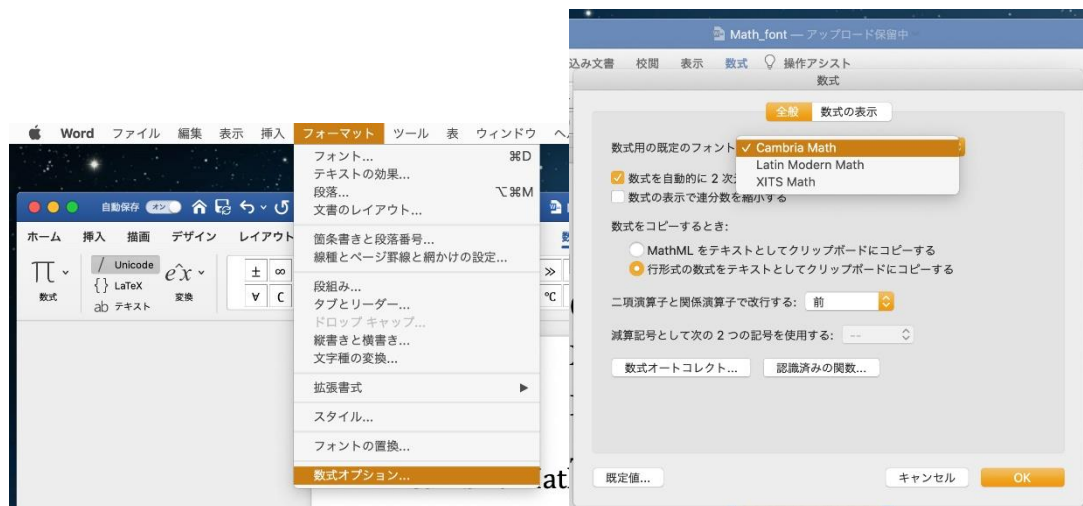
Word ファイル 編集 表示 挿入 フォーマット ツール 表 ウィンドウ ヘ

自動保存 オン

ホーム 挿入 描画 デザイン レイアウト

Unicode
LaTeX
ab テキスト
数式
変換

± ∞
∀ ∁

フォント... ⌘D
テキストの効果...
段落... ⌥⌘M
文書のレイアウト...

箇条書きと段落番号...
線種とページ罫線と網かけの設定...

段組み...
タブとリーダー...
ドロップ キャップ...
縦書きと横書き...
文字種の変換...

拡張書式

スタイル...

フォントの置換...

数式オプション...

Math_font — アップロード保留中

込み文書 校閲 表示 数式 操作アシスト

数式

全般 数式の表示

数式用の既定のフォント
✓ Cambria Math
Latin Modern Math
XITS Math

数式を自動的に 2 次元
数式の表示で連分数を縮小する

数式をコピーするとき:
MathML をテキストとしてクリップボードにコピーする
行形式の数式をテキストとしてクリップボードにコピーする

二項演算子と関係演算子で改行する: 前

減算記号として次の 2 つの記号を使用する: --

数式オートコレクト... 認識済みの関数...

既定値...
キャンセル
OK